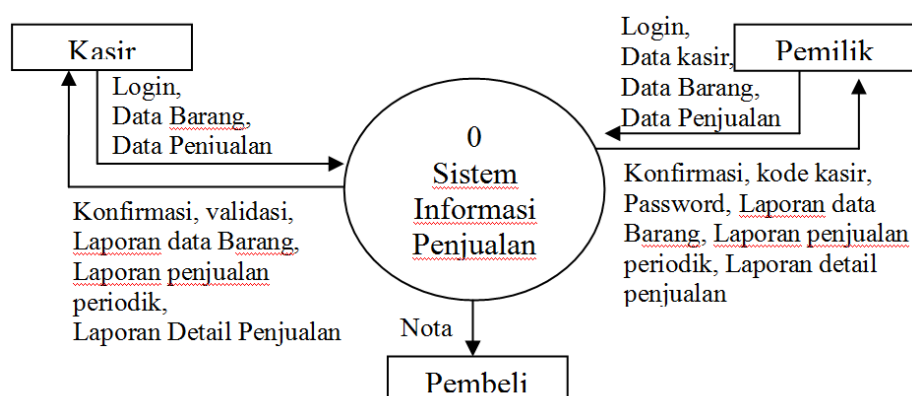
Kasir

Login,
Data Barang,
Data Penjualan

Konfirmasi, validasi,
Laporan data Barang,
Laporan penjualan periodik,
Laporan Detail Penjualan

0
Sistem Informasi Penjualan

Login,
Data kasir,
Data Barang,
Data Penjualan

Pemilik

Konfirmasi, kode kasir,
Password, Laporan data Barang, Laporan penjualan periodik, Laporan detail penjualan

Nota

Pembeli